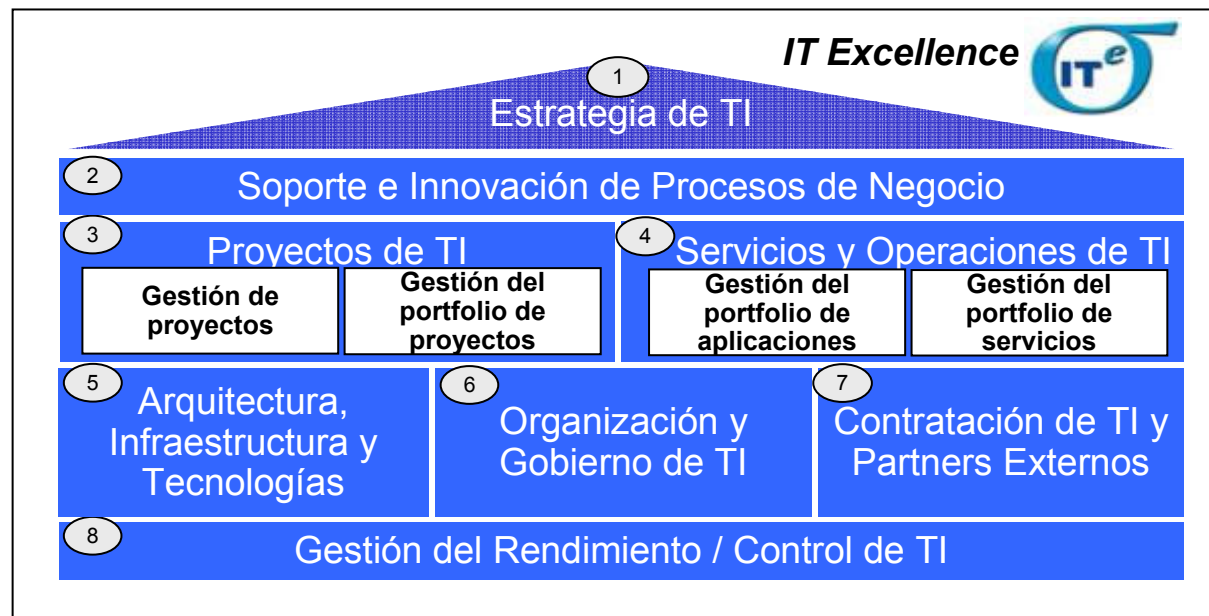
IT Excellence

IT$^e$

1
Estrategia de TI

2
Soporte e Innovación de Procesos de Negocio

3
Proyectos de TI

Gestión de proyectos

Gestión del portfolio de proyectos

4
Servicios y Operaciones de TI

Gestión del portfolio de aplicaciones

Gestión del portfolio de servicios

5
Arquitectura, Infraestructura y Tecnologías

6
Organización y Gobierno de TI

7
Contratación de TI y Partners Externos

8
Gestión del Rendimiento / Control de TI